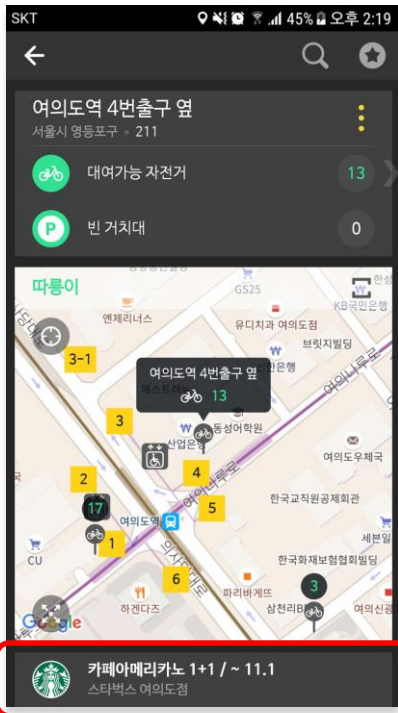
SKT 45% 오후 2:19

여의도역 4번출구 옆
서울시 영등포구 • 211

대여가능 자전거 13

빈 거치대 0

따릉이

GS25
한신
KB국민은행
엔제리너스
유디치과 여의도점
브릿지빌딩
3-1
한은행
여의도역 4번출구 옆
13
여의나루로
3
동성어학원
산업은행
여의도우체국
4
2
한국교직원공제회관
17
5
여의도역
세븐일
1
CU
한국화재보험협회빌딩
6
파리바게뜨
3
하겐다즈
삼천리
여의신용
Google

카페아메리카노 1+1 / ~ 11.1
스타벅스 여의도점